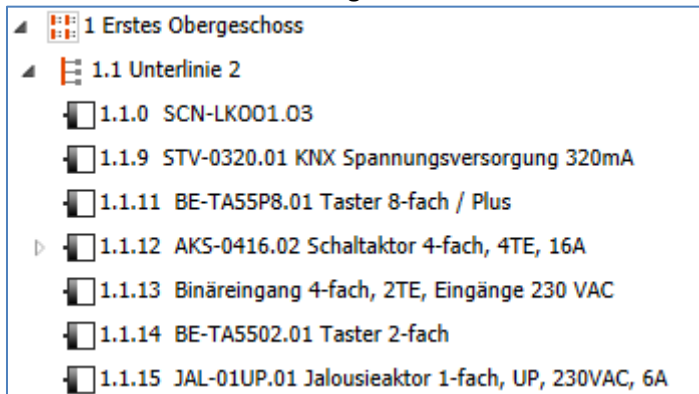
1 Erstes Obergeschoss

1.1 Unterlinie 2

1.1.0 SCN-LKOO1.O3

1.1.9 STV-0320.01 KNX Spannungsversorgung 320mA

1.1.11 BE-TA55P8.01 Taster 8-fach / Plus

1.1.12 AKS-0416.02 Schaltaktor 4-fach, 4TE, 16A

1.1.13 Binäreingang 4-fach, 2TE, Eingänge 230 VAC

1.1.14 BE-TA5502.01 Taster 2-fach

1.1.15 JAL-01UP.01 Jalousieaktor 1-fach, UP, 230VAC, 6A